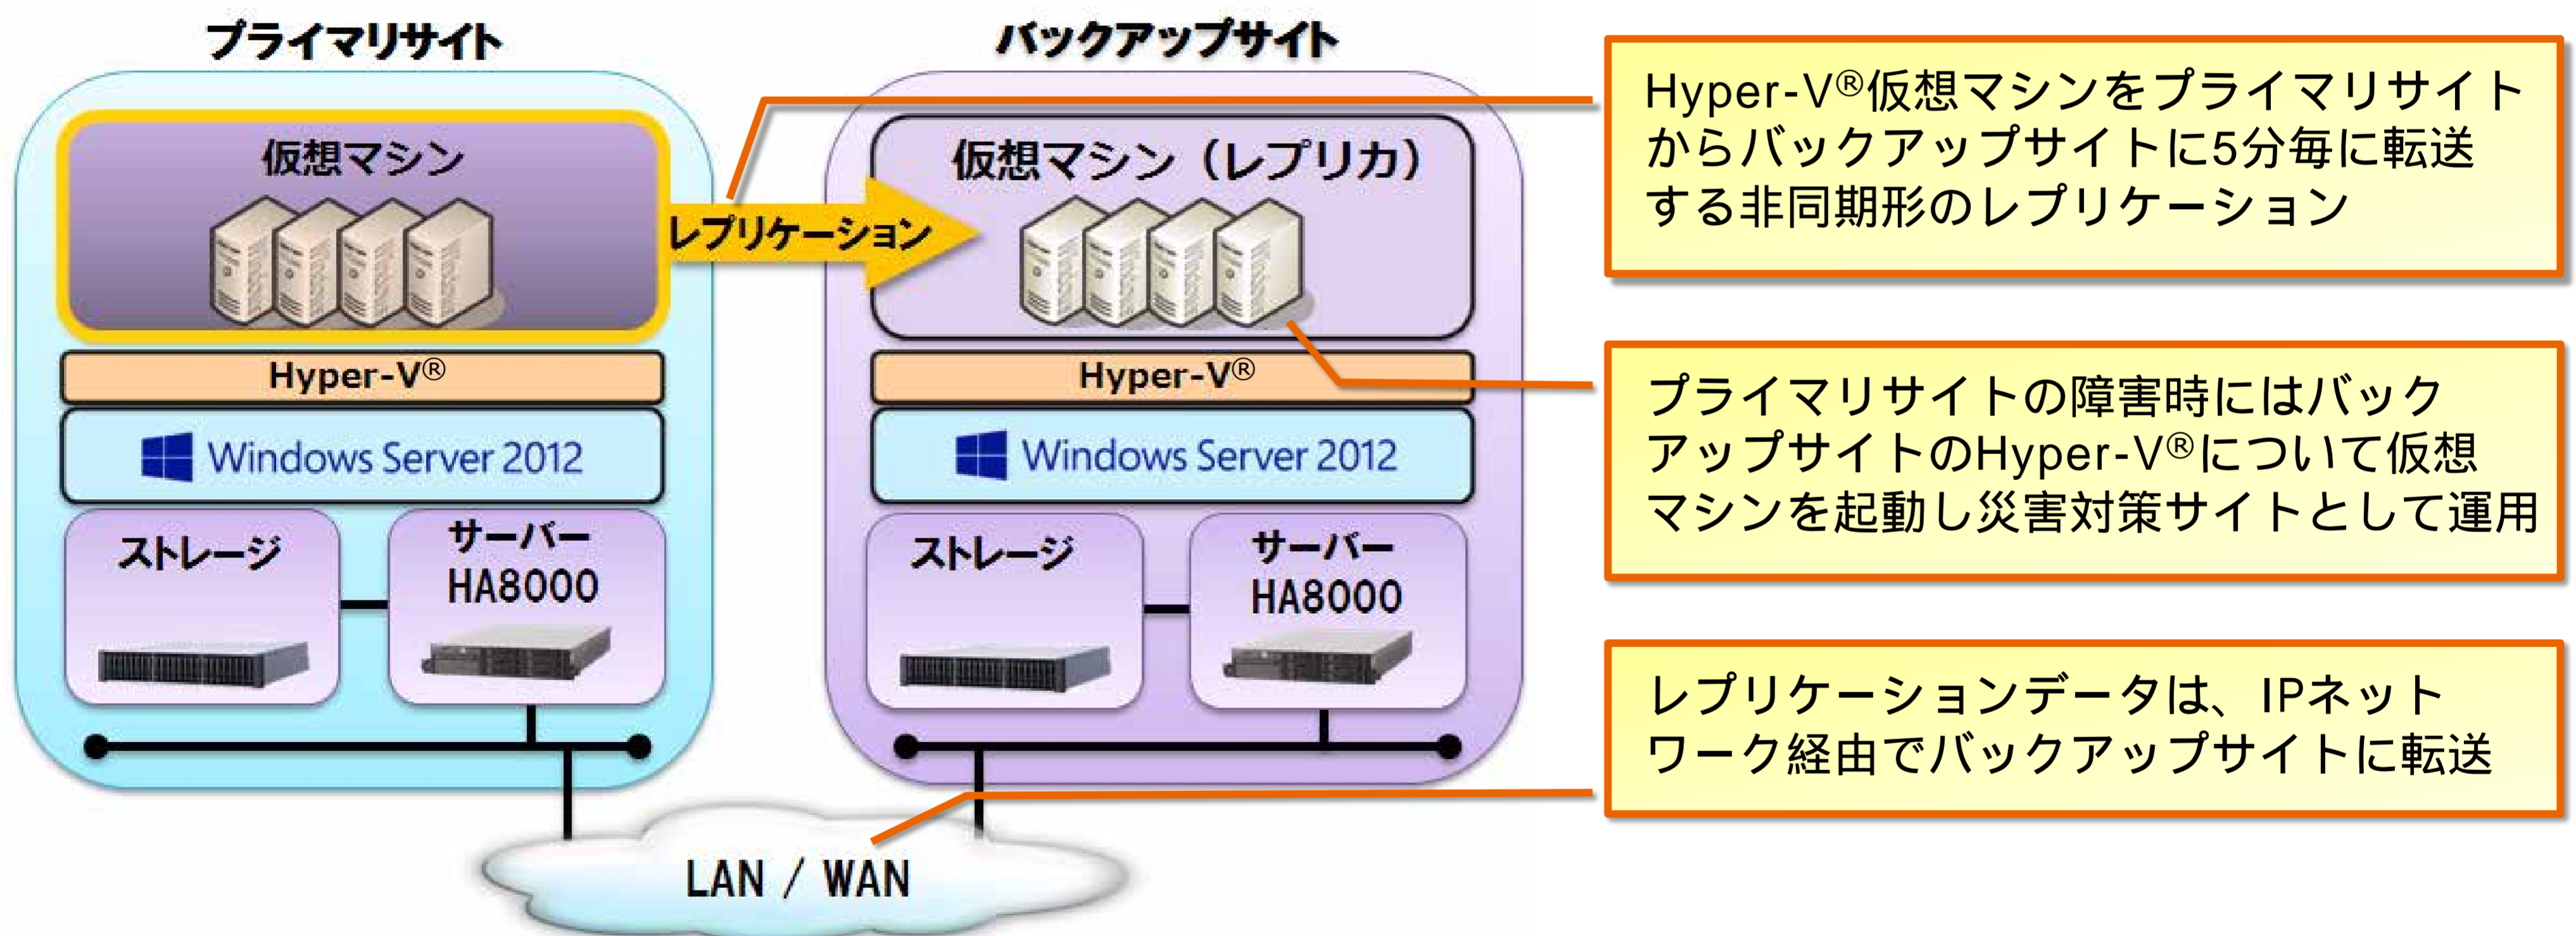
プライマリサイト

仮想マシン

Hyper-V®

Windows Server 2012

ストレージ

サーバー HA8000

レプリケーション

バックアップサイト

仮想マシン（レプリカ）

Hyper-V®

Windows Server 2012

ストレージ

サーバー HA8000

LAN / WAN

Hyper-V®仮想マシンをプライマリサイトからバックアップサイトに5分毎に転送する非同期形のレプリケーション

プライマリサイトの障害時にはバックアップサイトのHyper-V®について仮想マシンを起動し災害対策サイトとして運用

レプリケーションデータは、IPネットワーク経由でバックアップサイトに転送